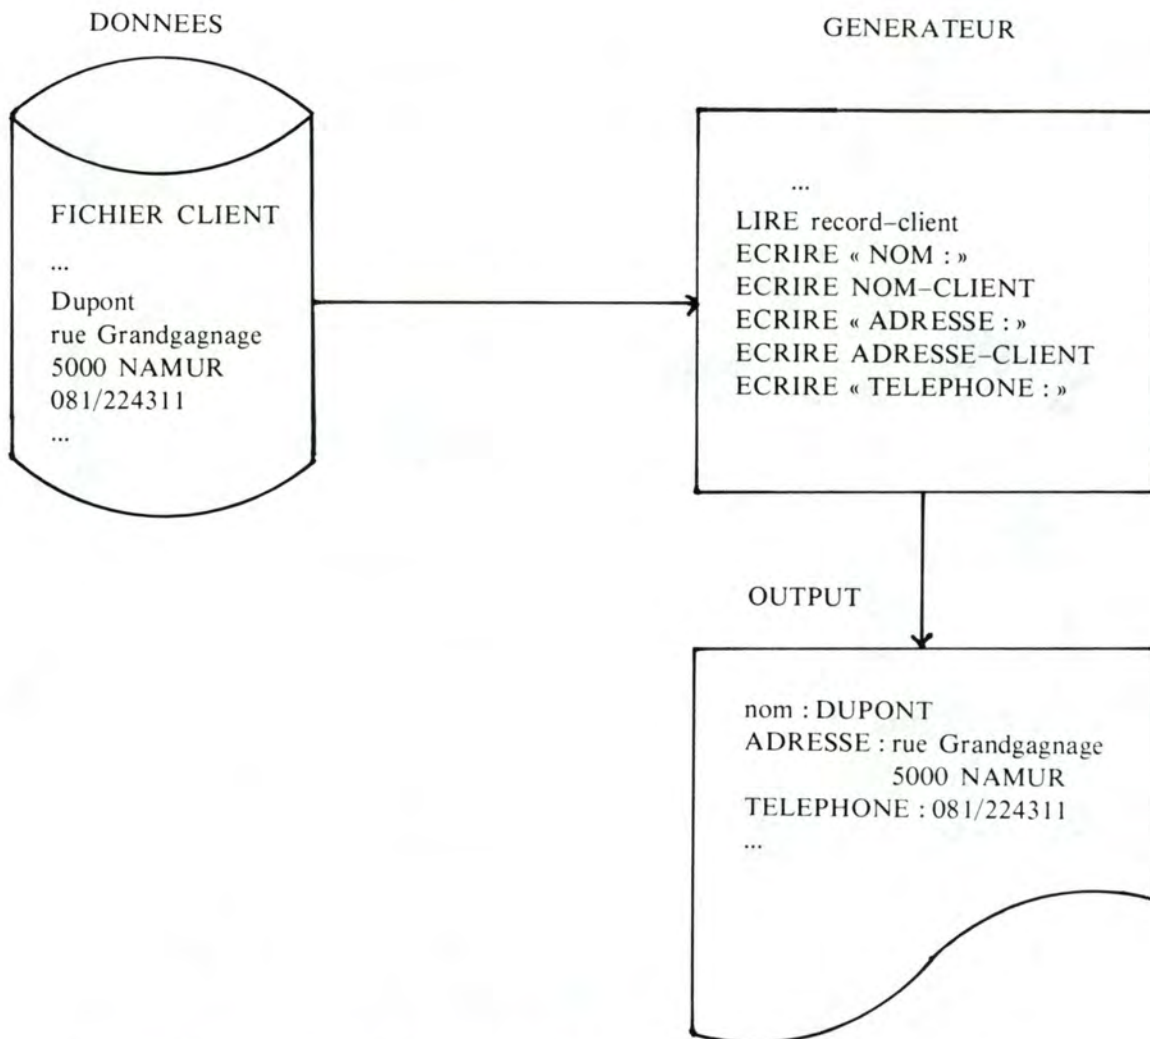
DONNEES

GENERATEUR

FICHIER CLIENT
...
Dupont
rue Grandgagnage
5000 NAMUR
081/224311
...

...
LIRE record–client
ECRIRE « NOM : »
ECRIRE NOM–CLIENT
ECRIRE « ADRESSE : »
ECRIRE ADRESSE–CLIENT
ECRIRE « TELEPHONE : »

OUTPUT

nom : DUPONT
ADRESSE : rue Grandgagnage
5000 NAMUR
TELEPHONE : 081/224311
...